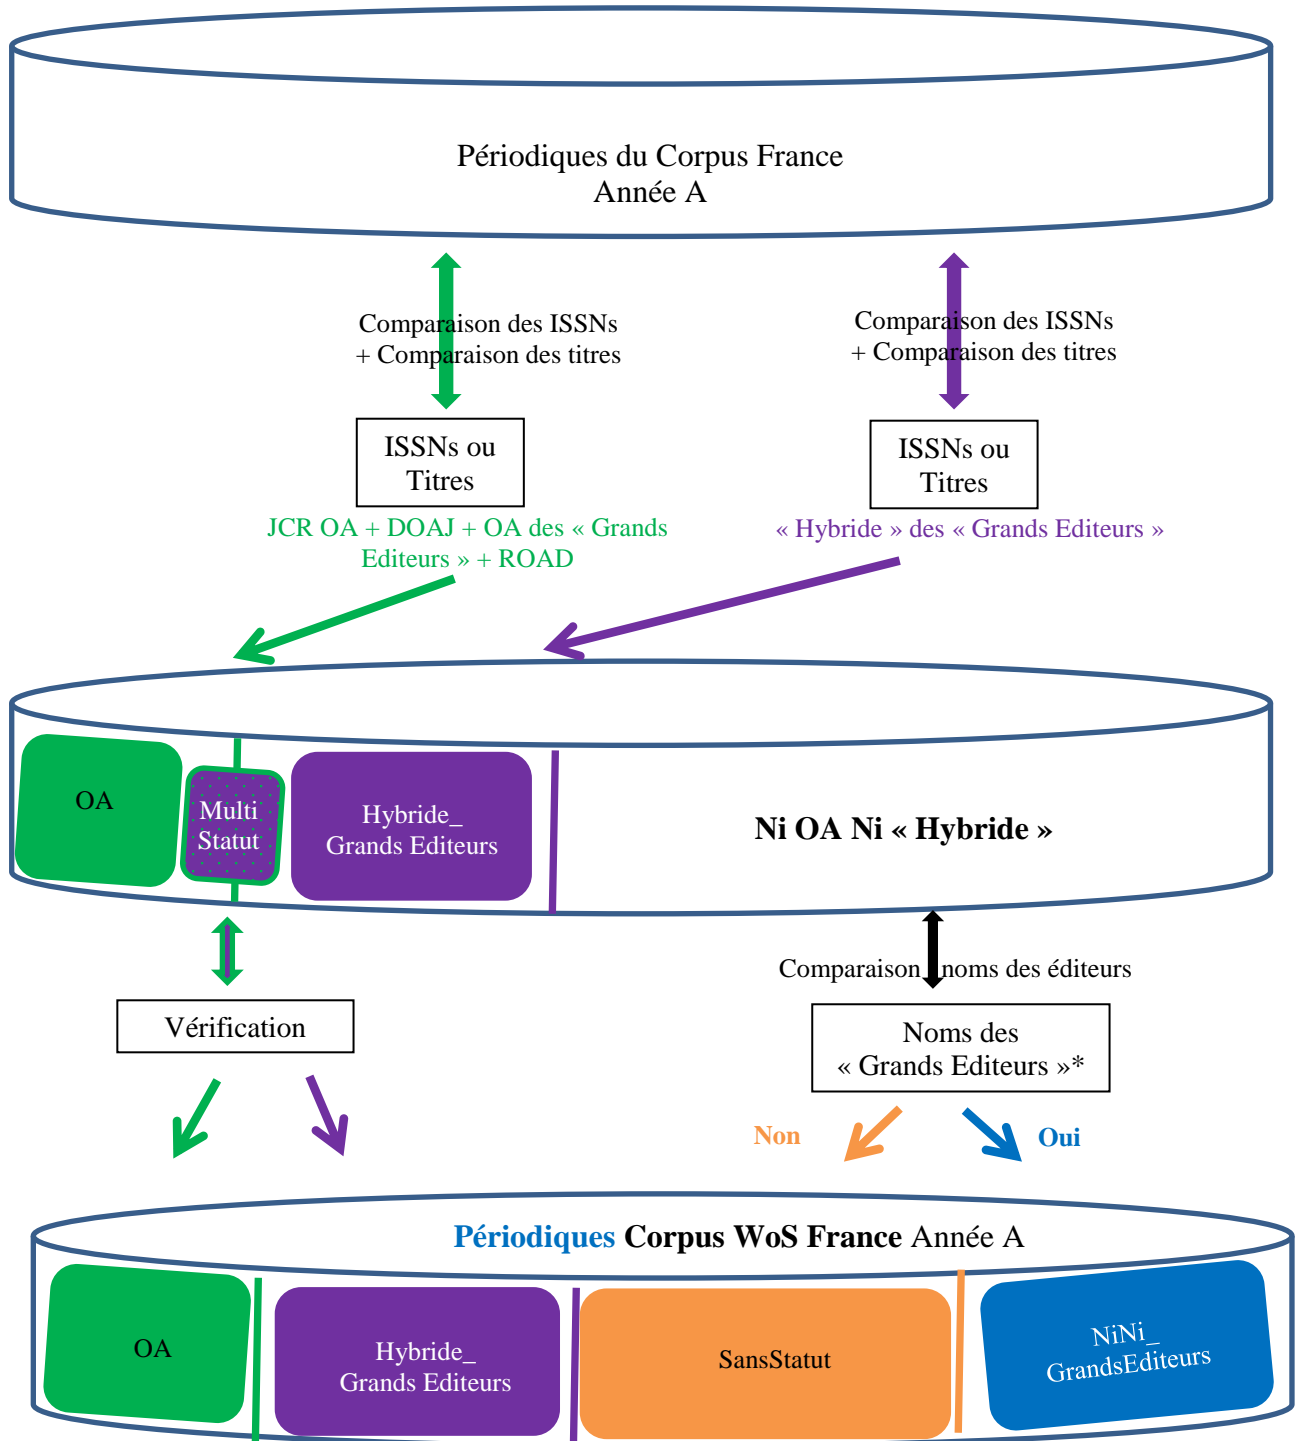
Périodiques du Corpus France
Année A

Comparaison des ISSNs
+ Comparaison des titres

Comparaison des ISSNs
+ Comparaison des titres

ISSNs ou Titres

JCR OA + DOAJ + OA des « Grands Editeurs » + ROAD

ISSNs ou Titres

« Hybride » des « Grands Editeurs »

OA

Multi Statut

Hybride_ Grands Editeurs

Ni OA Ni « Hybride »

Vérification

Comparaison noms des éditeurs

Noms des « Grands Editeurs »*

Non

Oui

Périodiques Corpus WoS France Année A

OA

Hybride_ Grands Editeurs

SansStatut

NiNi_ GrandsEditeurs